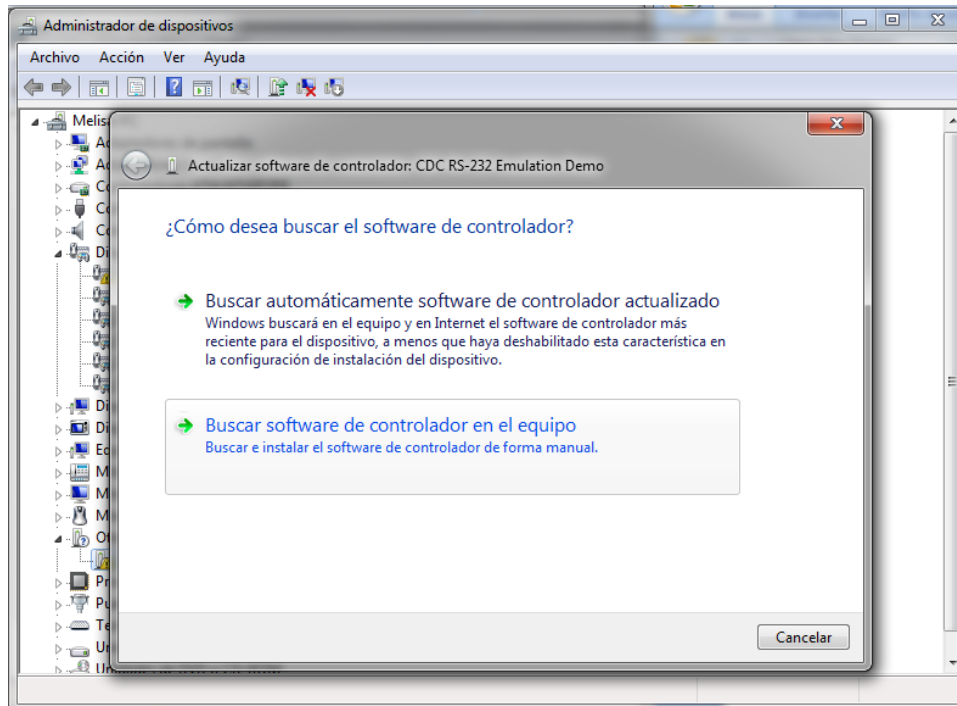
Administrador de dispositivos

Archivo Acción Ver Ayuda

Melis
Ac
Ac
Co
Co
Co
Di
Di
Di
Ed
M
M
M
Ot
Pr
Pu
Te
Ur
U

Actualizar software de controlador: CDC RS-232 Emulation Demo

¿Cómo desea buscar el software de controlador?

Buscar automáticamente software de controlador actualizado
Windows buscará en el equipo y en Internet el software de controlador más reciente para el dispositivo, a menos que haya deshabilitado esta característica en la configuración de instalación del dispositivo.

Buscar software de controlador en el equipo
Buscar e instalar el software de controlador de forma manual.

Cancelar